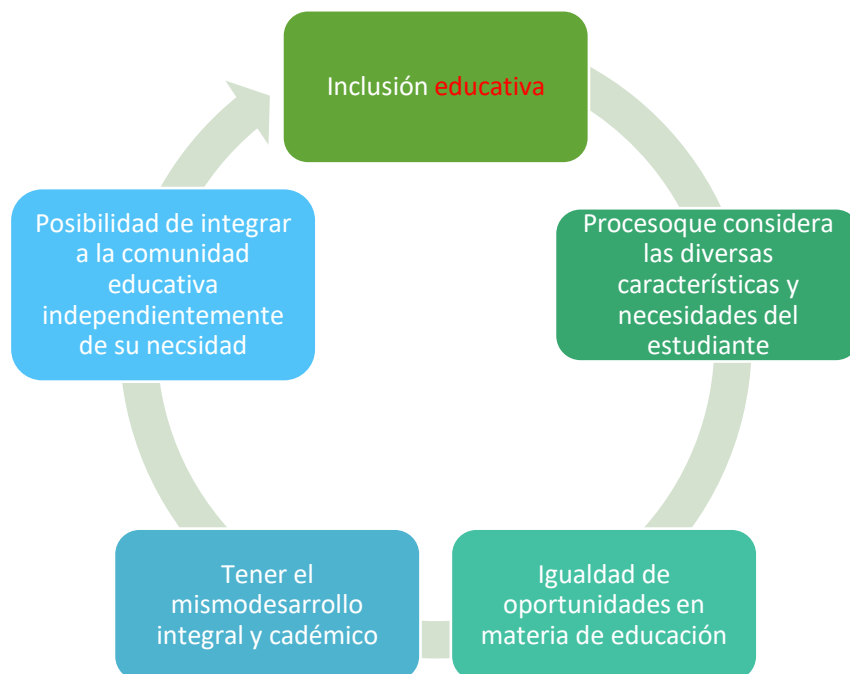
Inclusión educativa

Procesoque considera las diversas características y necesidades del estudiante

Igualdad de oportunidades en materia de educación

Tener el mismodesarrollo integral y cadémico

Posibilidad de integrar a la comunidad educativa independientemente de su necsidad